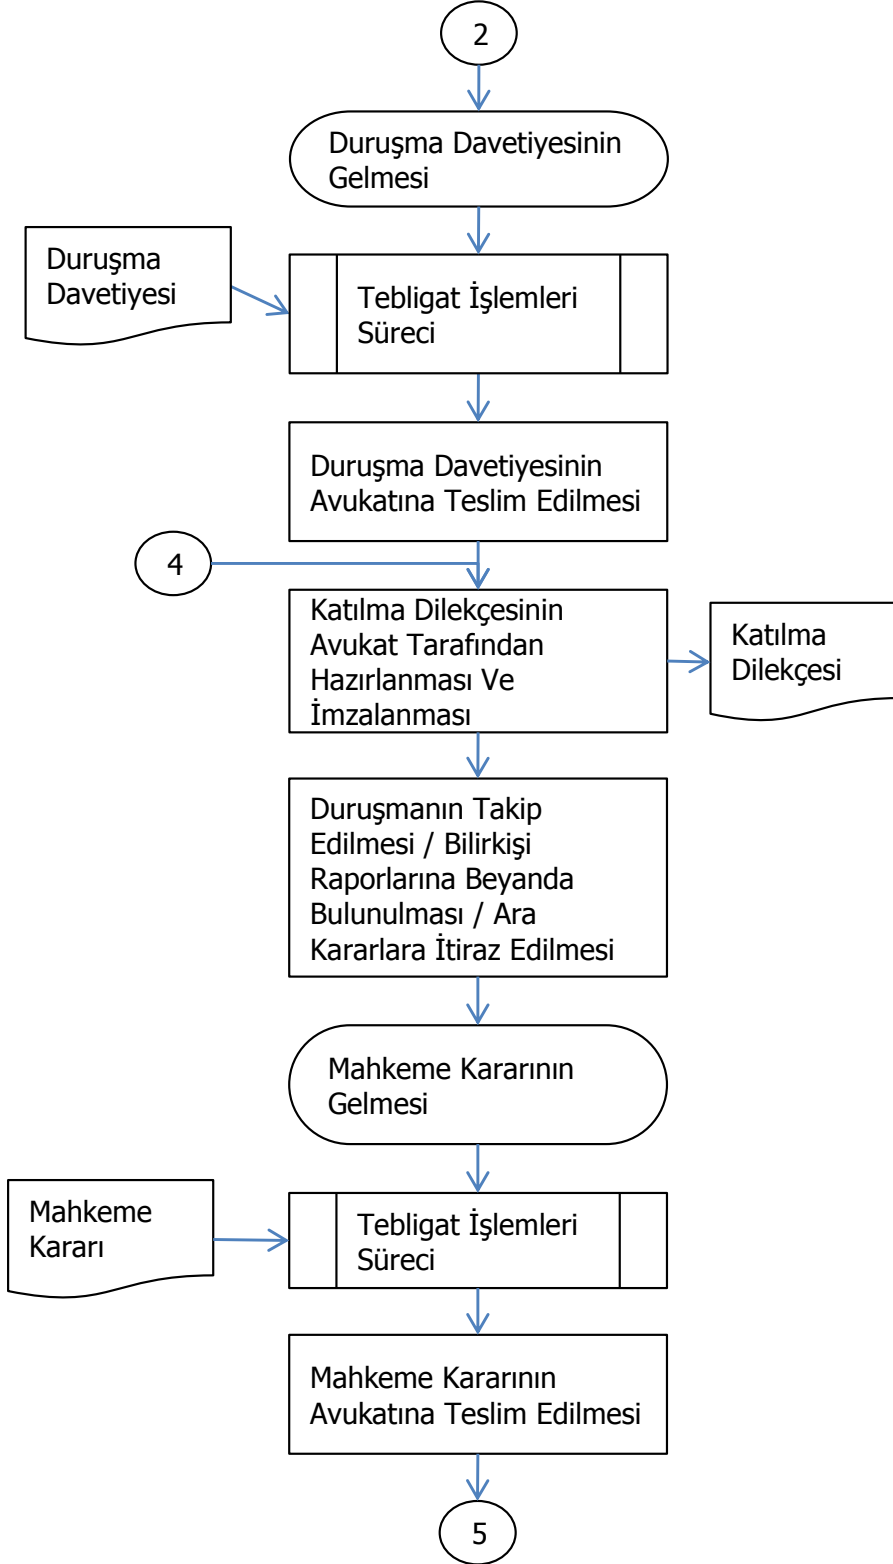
2

Duruşma Davetiyesinin Gelmesi

Duruşma Davetiyesi

Tebligat İşlemleri Süreci

Duruşma Davetiyesinin Avukatına Teslim Edilmesi

4

Katılma Dilekçesinin Avukat Tarafından Hazırlanması Ve İmzalanması

Katılma Dilekçesi

Duruşmanın Takip Edilmesi / Bilirkişi Raporlarına Beyanda Bulunulması / Ara Kararlara İtiraz Edilmesi

Mahkeme Kararının Gelmesi

Mahkeme Kararı

Tebligat İşlemleri Süreci

Mahkeme Kararının Avukatına Teslim Edilmesi

5